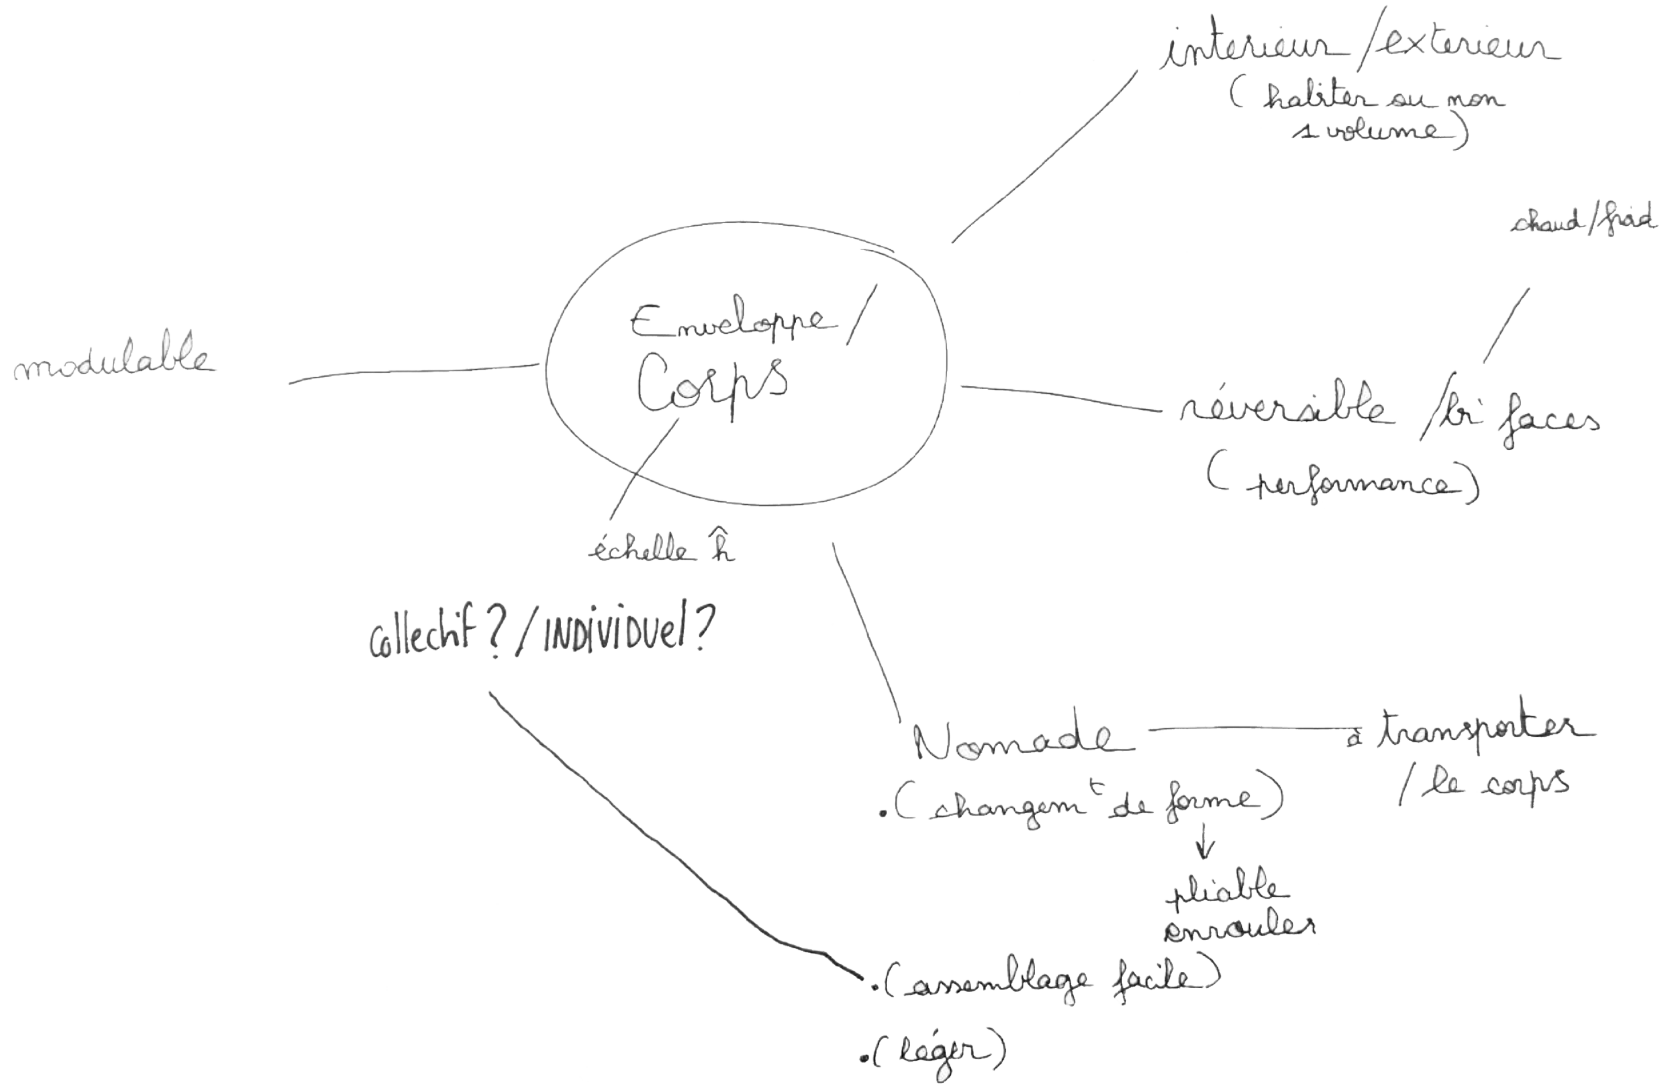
interieur /exterieur
( habiter ou non
1 volume)

chaud / froid

modulable

Enveloppe /
Corps

réversible / bi faces
( performance)

échelle $\hat{h}$

collectif ? / INDIVIDUEL ?

Nomade
•( changem$^t$ de forme)
↓
pliable
enrouler

à transporter
/ le corps

•( assemblage facile)

•( léger)